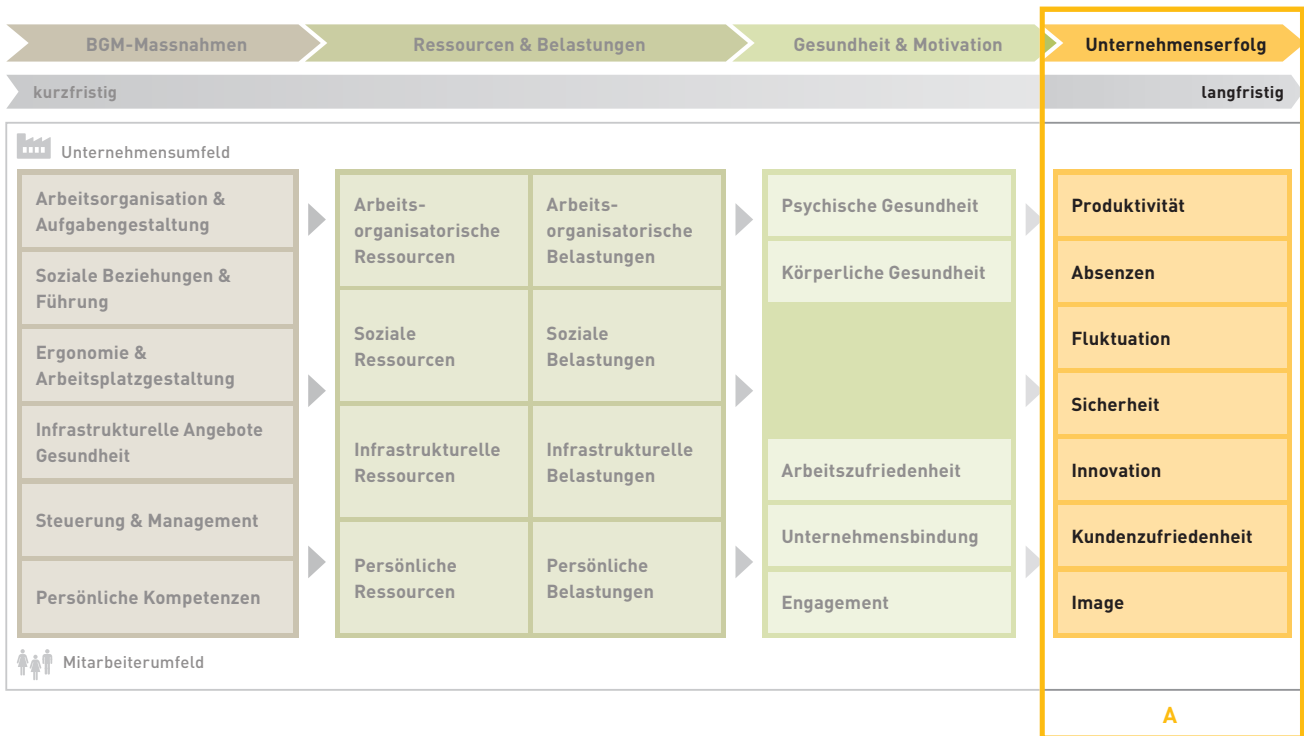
BGM-Massnahmen

Ressourcen & Belastungen

Gesundheit & Motivation

Unternehmenserfolg

kurzfristig

langfristig

Unternehmensumfeld

Arbeitsorganisation & Aufgabengestaltung

Soziale Beziehungen & Führung

Ergonomie & Arbeitsplatzgestaltung

Infrastrukturelle Angebote Gesundheit

Steuerung & Management

Persönliche Kompetenzen

Arbeitsorganisatorische Ressourcen

Arbeitsorganisatorische Belastungen

Soziale Ressourcen

Soziale Belastungen

Infrastrukturelle Ressourcen

Infrastrukturelle Belastungen

Persönliche Ressourcen

Persönliche Belastungen

Psychische Gesundheit

Körperliche Gesundheit

Arbeitszufriedenheit

Unternehmensbindung

Engagement

Produktivität

Absenzen

Fluktuation

Sicherheit

Innovation

Kundenzufriedenheit

Image

Mitarbeiterumfeld

A